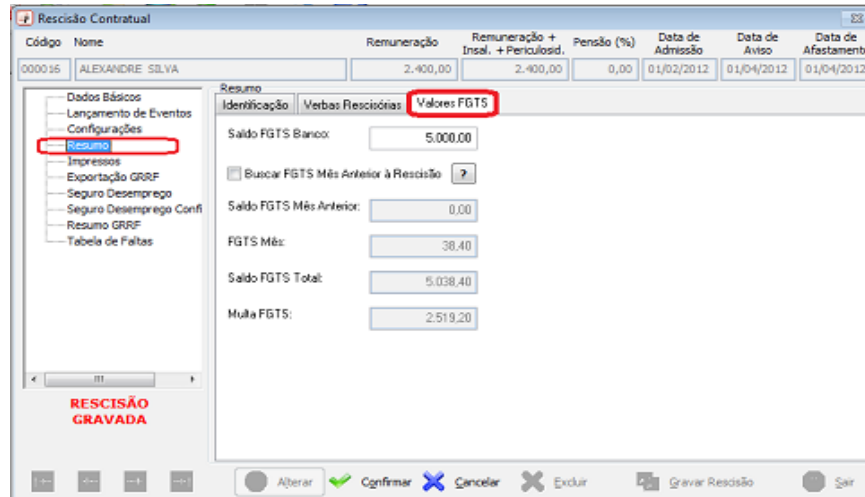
Rescisão Contratual

| Código | Nome | Remuneração | Remuneração + Insal. + Periculosid. | Pensão (%) | Data de Admissão | Data de Aviso | Data de Afastament |
|---|---|---|---|---|---|---|---|
| 000016 | ALEXANDRE SILVA | 2.400,00 | 2.400,00 | 0,00 | 01/02/2012 | 01/04/2012 | 01/04/2012 |

Dados Básicos
Lançamento de Eventos
Configurações
Resumo
Impressos
Exportação GRRF
Seguro Desemprego
Seguro Desemprego Confi
Resumo GRRF
Tabela de Faltas

RESCISÃO GRAVADA

Resumo
Identificação | Verbas Rescisórias | Valores FGTS

Saldo FGTS Banco: 5.000,00

Buscar FGTS Mês Anterior à Rescisão ?

Saldo FGTS Mês Anterior: 0,00

FGTS Mês: 38,40

Saldo FGTS Total: 5.038,40

Multa FGTS: 2.519,20

Alterar | Confirmar | Cancelar | Excluir | Gravar Rescisão | Sair